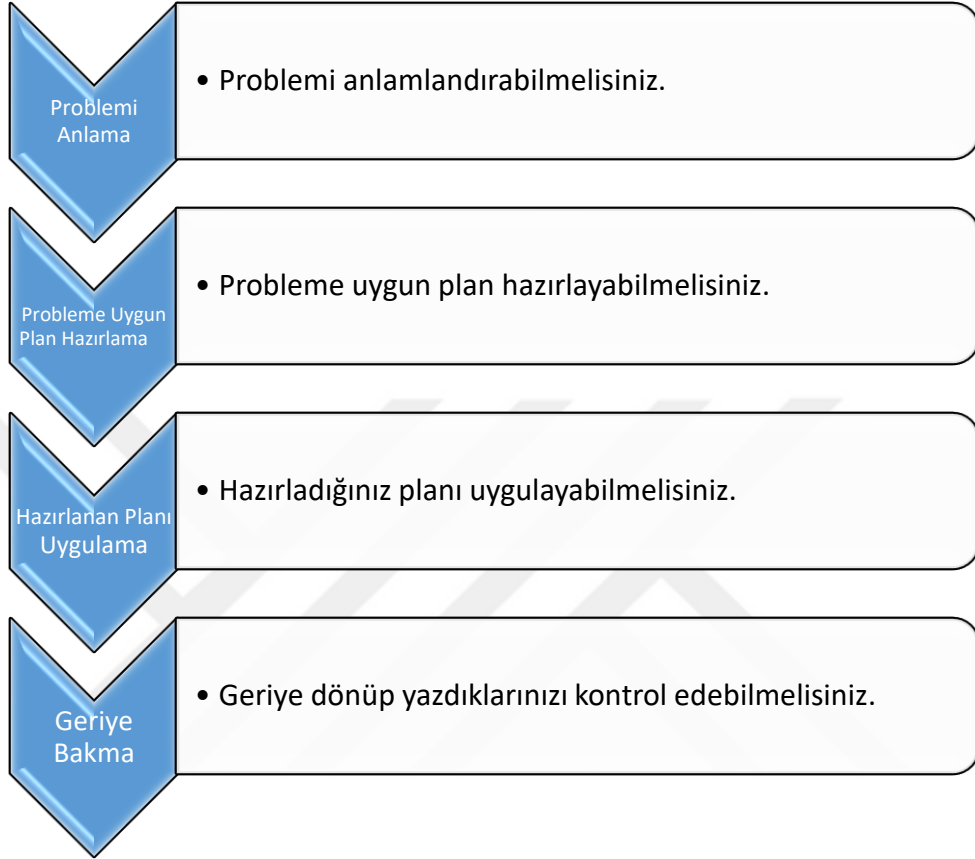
Problemi Anlama

• Problemi anlamlandırabilmelisiniz.

Probleme Uygun Plan Hazırlama

• Probleme uygun plan hazırlayabilmelisiniz.

Hazırlanan Planı Uygulama

• Hazırladığınız planı uygulayabilmelisiniz.

Geriye Bakma

• Geriye dönüp yazdıklarınızı kontrol edebilmelisiniz.